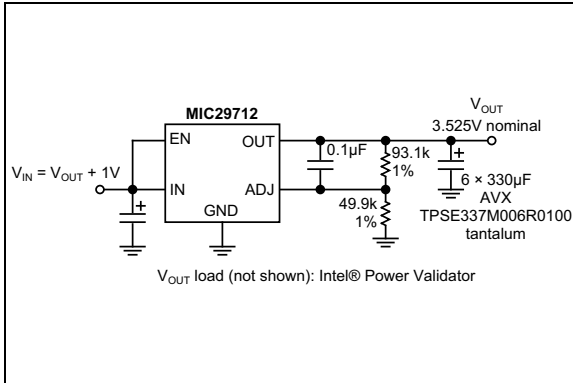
MIC29712

EN

OUT

IN

ADJ

GND

$V_{IN} = V_{OUT} + 1V$

+

0.1µF

93.1k
1%

49.9k
1%

$V_{OUT}$
3.525V nominal

+

6 × 330µF
AVX
TPSE337M006R0100
tantalum

$V_{OUT}$ load (not shown): Intel® Power Validator